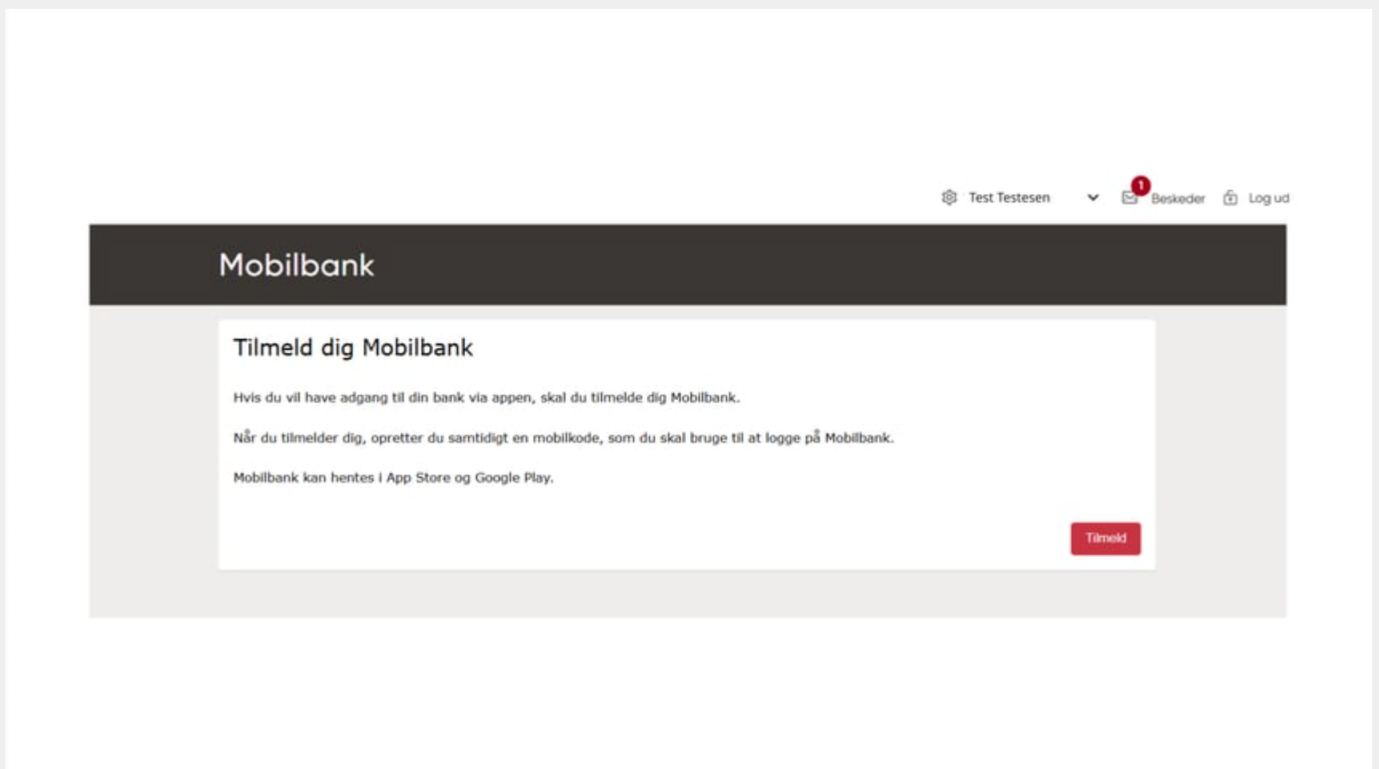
Test Testesen 1 Beskeder Log ud

Mobilbank

Tilmeld dig Mobilbank

Hvis du vil have adgang til din bank via appen, skal du tilmelde dig Mobilbank.

Når du tilmelder dig, opretter du samtidigt en mobilkode, som du skal bruge til at logge på Mobilbank.

Mobilbank kan hentes i App Store og Google Play.

Tilmeld